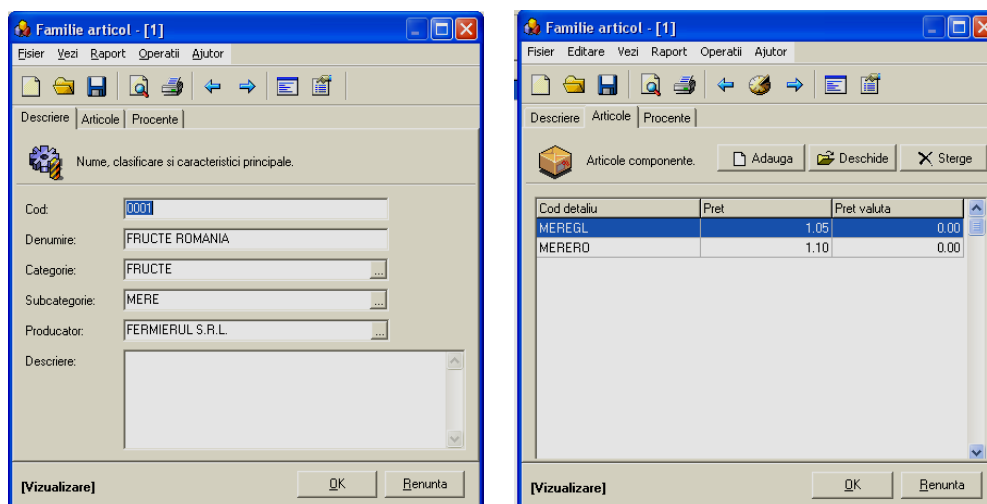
Familie articol - [1]

Fisier Vezi Raport Operatii Ajutor

Descriere | Articole | Procente

Nume, clasificare si caracteristici principale.

Cod: 0001

Denumire: FRUCTE ROMANIA

Categorie: FRUCTE ...

Subcategorie: MERE ...

Producator: FERMIERUL S.R.L. ...

Descriere:

[Vizualizare] OK Renunta

Familie articol - [1]

Fisier Editare Vezi Raport Operatii Ajutor

Descriere | Articole | Procente

Articole componente. Adauga Deschide Sterge

| Cod detaliu | Pret | Pret valuta |
|---|---|---|
| MEREGL | 1.05 | 0.00 |
| MERERO | 1.10 | 0.00 |

[Vizualizare] OK Renunta